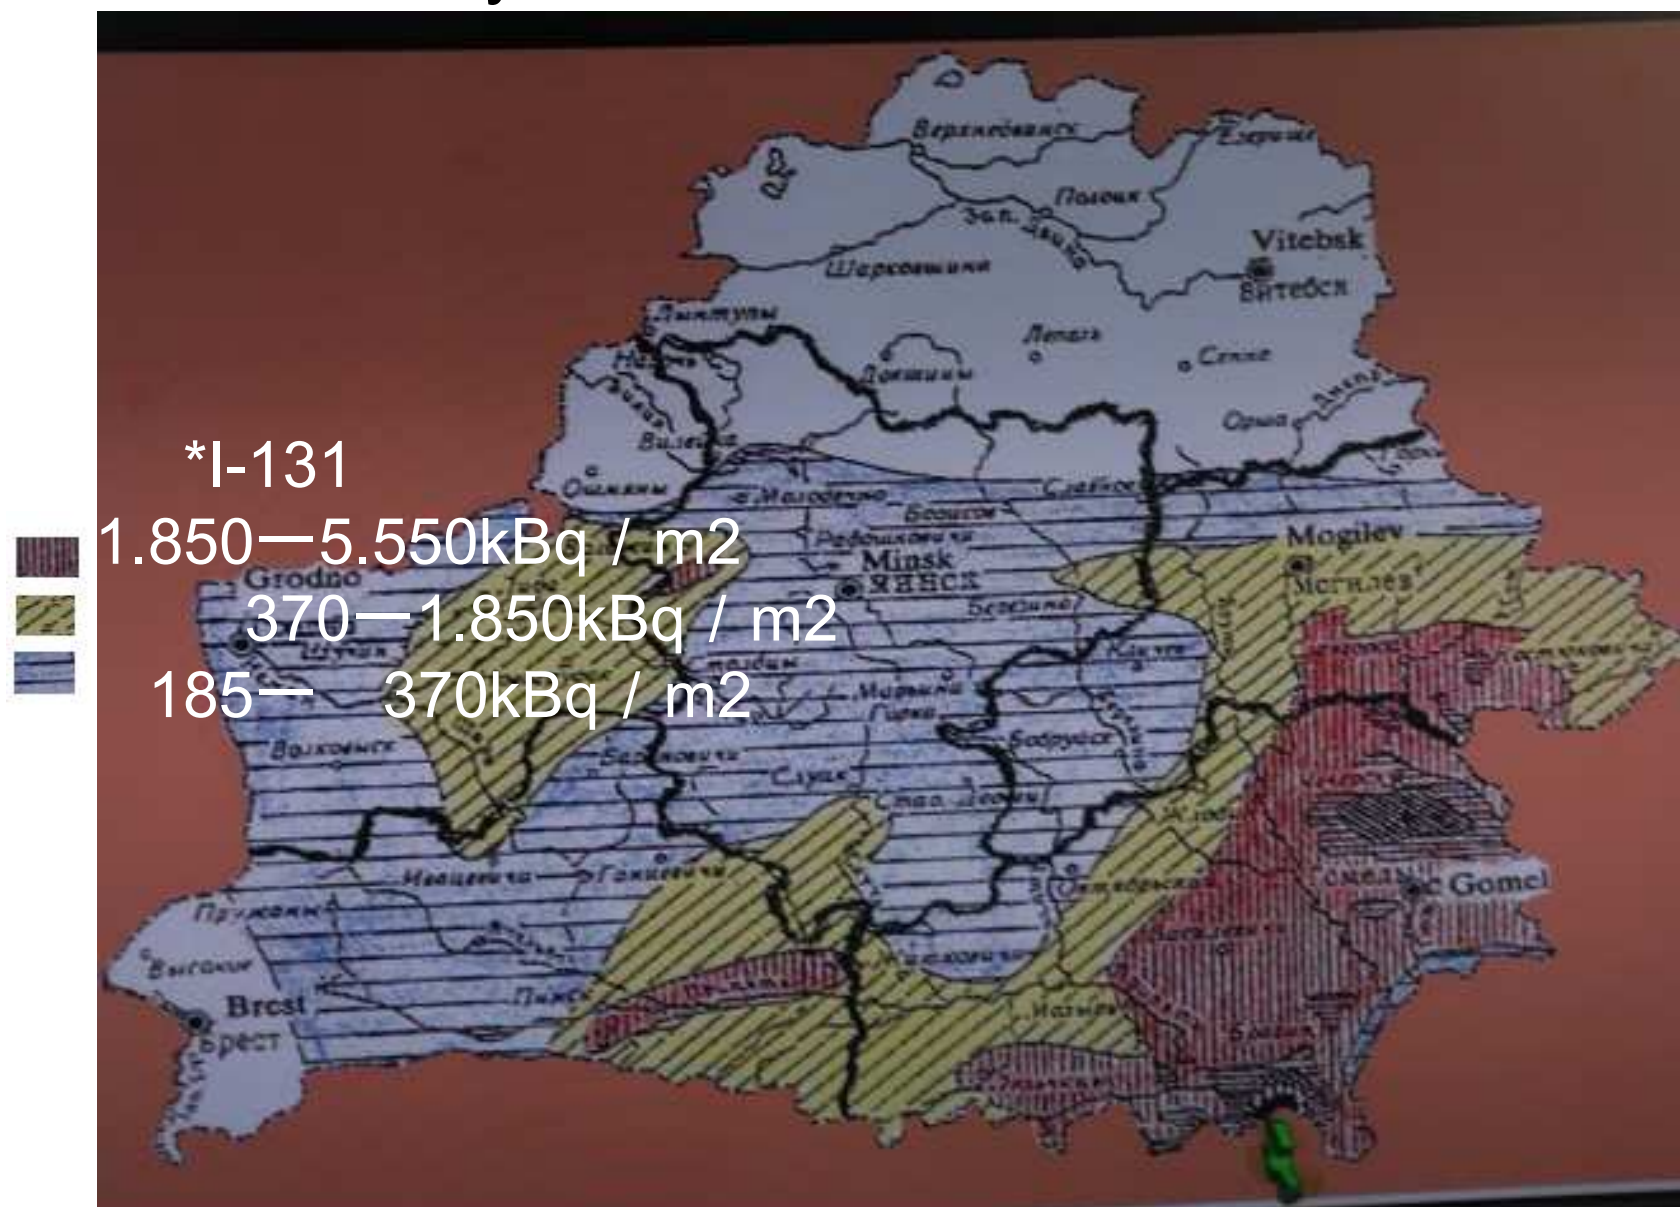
*I-131
1.850—5.550kBq / m2
370—1.850kBq / m2
185— 370kBq / m2

Верхнедвинск
Езерище
Полоцк
Зап. Двина
Vitebsk
Витебск
Шарковщина
Лынтупы
Лепель
Сенно
Докшицы
Орша
Вилейка
Ошмяны
Молодечно
Славное
Борисов
Радошковичи
Minsk
Минск
Mogilev
Могилев
Grodno
Березино
Щучин
Марьина Горка
Бобруйск
Волковыск
Барановичи
Слуцк
Стар. Дороги
Ивацевичи
Ганцевичи
Октябрьский
Gomel
Гомель
Пружаны
Brest
Брест
Пинск
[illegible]